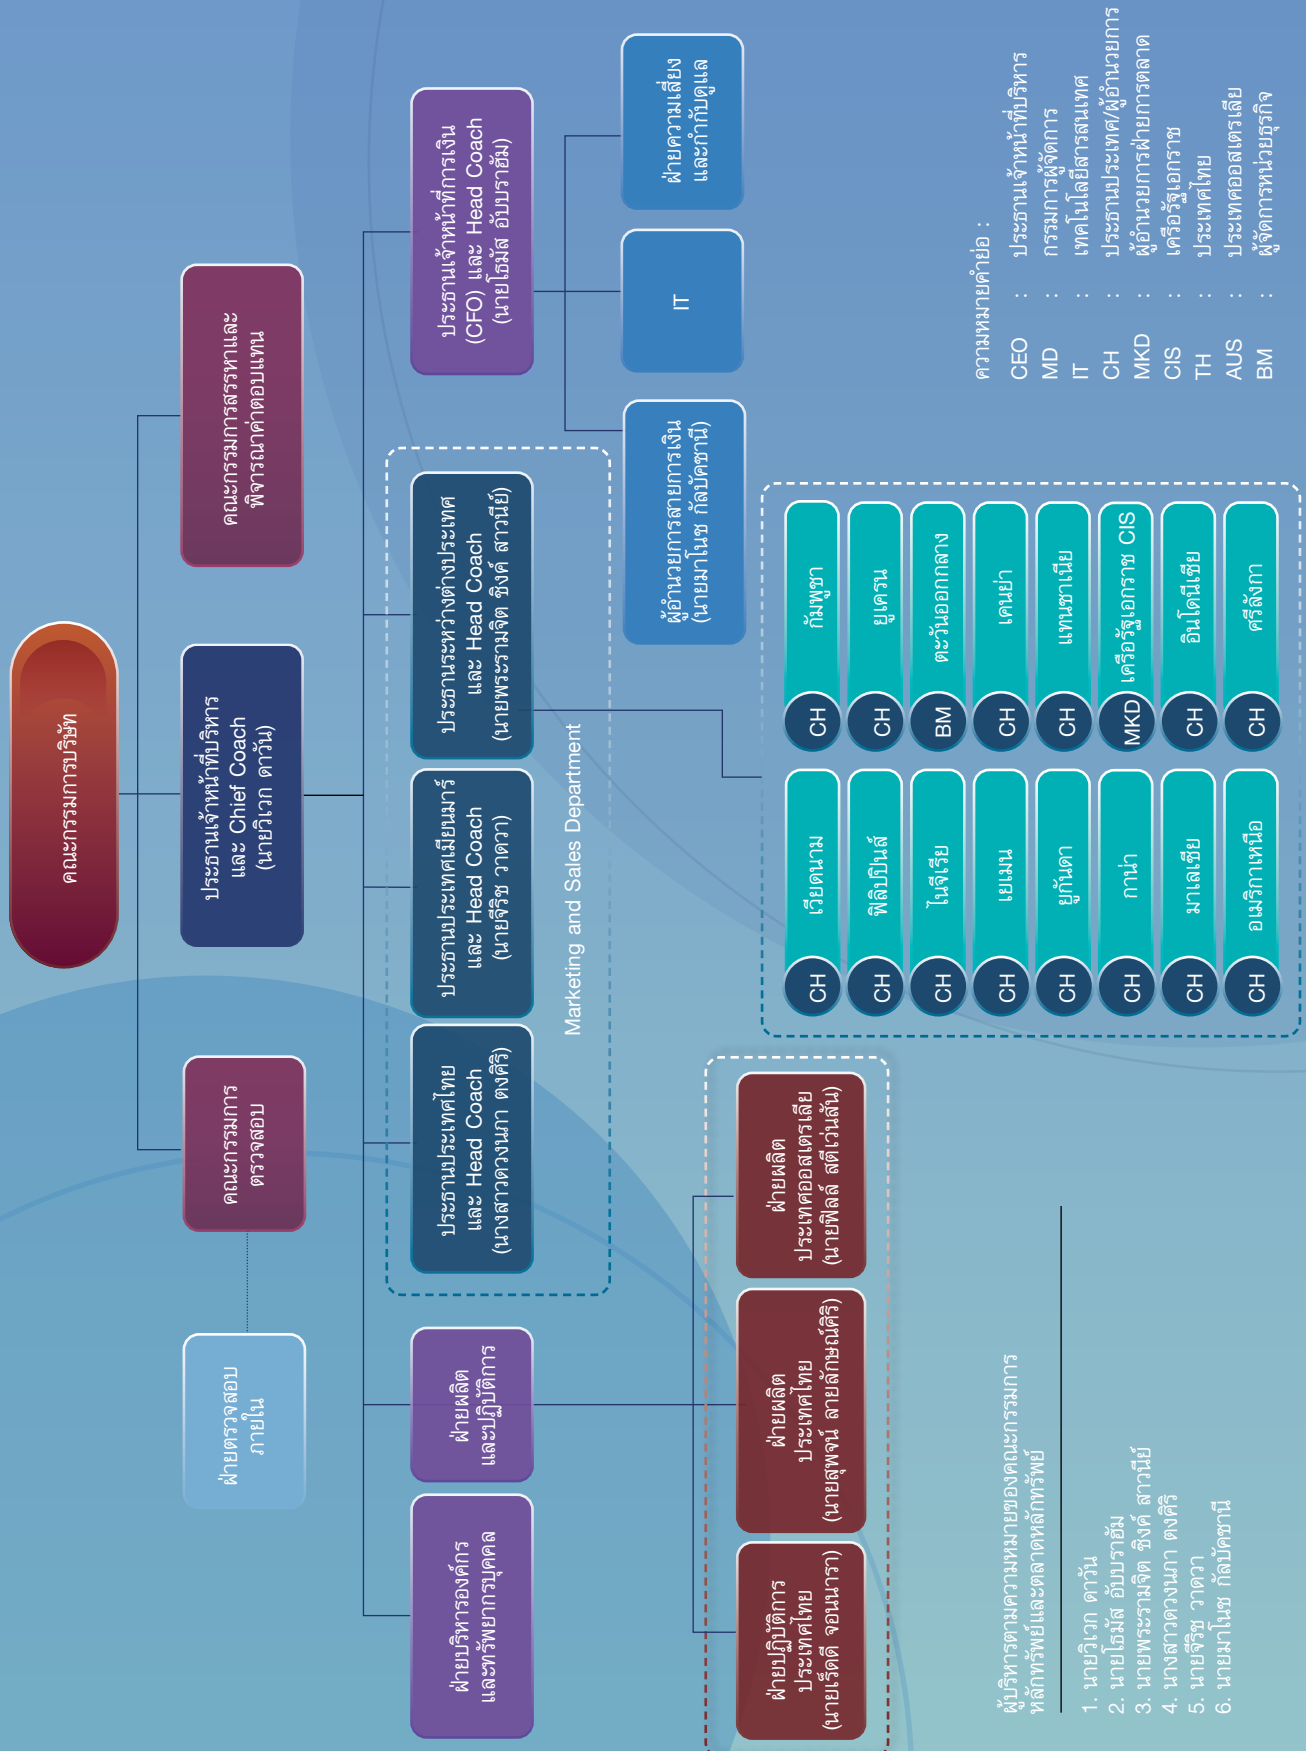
คณะกรรมการบริษัท

คณะกรรมการสรรหาและพิจารณาค่าตอบแทน

ประธานเจ้าหน้าที่บริหาร และ Chief Coach (นายริเวท ดาวัน)

คณะกรรมการตรวจสอบ

ฝ่ายตรวจสอบภายใน

ประธานเจ้าหน้าที่การเงิน (CFO) และ Head Coach (นายโรมัส อัมบราธัม)

ประธานระหว่างต่างประเทศ และ Head Coach (นายพระรามจิต ซิงค์ สาวนีย์)

ประธานประเทศเมียนมาร์ และ Head Coach (นายจีรัช วาดวา)

ประธานประเทศไทย และ Head Coach (นางสาวดวงนภา ตงศิริ)

Marketing and Sales Department

ฝ่ายผลิตและปฏิบัติการ

ฝ่ายบริหารองค์กรและทรัพยากรบุคคล

ฝ่ายความเสี่ยงและกำกับดูแล

IT

ผู้อำนวยการสายการเงิน (นายมาโนช กัลบัตชานี)

CH กัมพูชา
CH ยูเครน
BM ตะวันออกกลาง
CH เคนย่า
CH แทนซาเนีย
MKD เครือรัฐเอกราช CIS
CH อินโดนีเซีย
CH ศรีลังกา

CH เวียดนาม
CH ฟิลิปปินส์
CH ไนจีเรีย
CH เยเมน
CH ยูกันดา
CH กาน่า
CH มาเลเซีย
CH อเมริกาเหนือ

ฝ่ายผลิต ประเทศออสเตรเลีย (นายฟิลลิ์ สตีเว่นสัน)

ฝ่ายผลิต ประเทศไทย (นายสพุจน์ สายลักษณ์ศิริ)

ฝ่ายปฏิบัติการ ประเทศไทย (นายเร็ตดี จอนนารา)

ความหมายคำย่อ :
CEO : ประธานเจ้าหน้าที่บริหาร
MD : กรรมการผู้จัดการ
IT : เทคโนโลยีสารสนเทศ
CH : ประธานประเทศ/ผู้อำนวยการ
MKD : ผู้อำนวยการฝ่ายการตลาด
CIS : เครือรัฐเอกราช
TH : ประเทศไทย
AUS : ประเทศออสเตรเลีย
BM : ผู้จัดการหน่วยธุรกิจ

ผู้บริหารตามความหมายของคณะกรรมการหลักทรัพย์และตลาดหลักทรัพย์

1. นายริเวท ดาวัน
2. นายโรมัส อัมบราธัม
3. นายพระรามจิต ซิงค์ สาวนีย์
4. นางสาวดวงนภา ตงศิริ
5. นายจีรัช วาดวา
6. นายมาโนช กัลบัตชานี